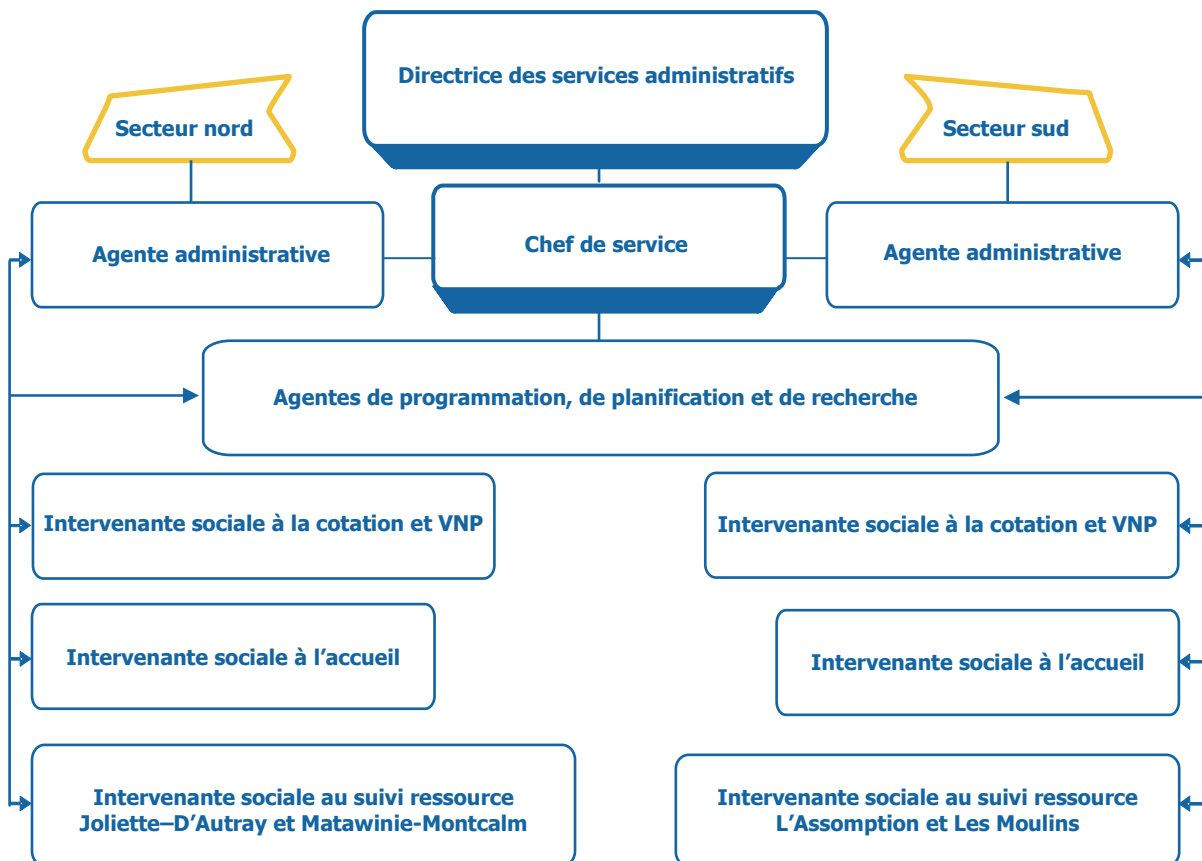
Directrice des services administratifs

Secteur nord

Secteur sud

Agente administrative

Chef de service

Agente administrative

Agentes de programmation, de planification et de recherche

Intervenante sociale à la cotation et VNP

Intervenante sociale à la cotation et VNP

Intervenante sociale à l'accueil

Intervenante sociale à l'accueil

Intervenante sociale au suivi ressource Joliette–D'Autray et Matawinie-Montcalm

Intervenante sociale au suivi ressource L'Assomption et Les Moulins